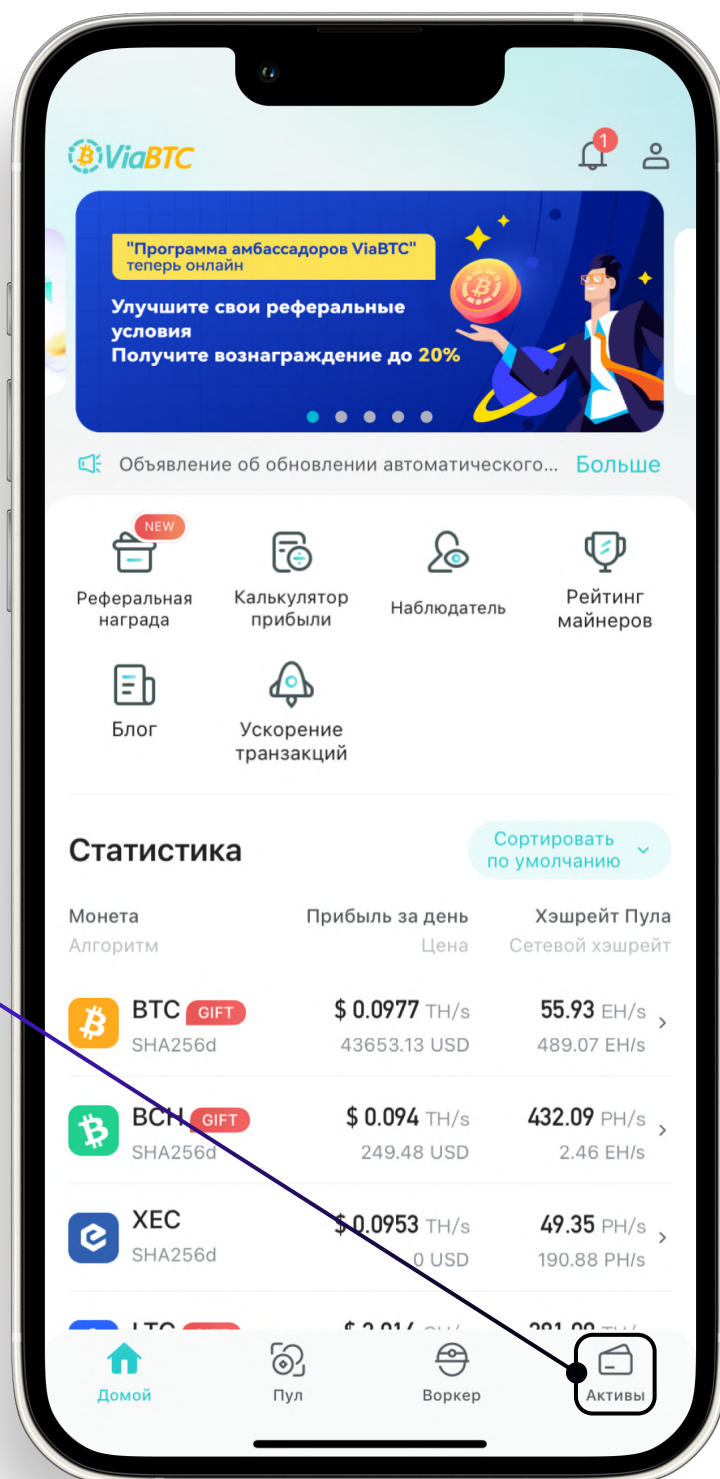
ViaBTC

1

"Программа амбассадоров ViaBTC" теперь онлайн

Улучшите свои реферальные условия
Получите вознаграждение до 20%

Объявление об обновлении автоматического... Больше

NEW
Реферальная награда

Калькулятор прибыли

Наблюдатель

Рейтинг майнеров

Блог

Ускорение транзакций

Статистика

Сортировать по умолчанию

| Монета Алгоритм | Прибыль за день Цена | Хэшрейт Пула Сетевой хэшрейт |
|---|---|---|
| BTC GIFT SHA256d | $ 0.0977 TH/s 43653.13 USD | 55.93 EH/s 489.07 EH/s |
| BCH GIFT SHA256d | $ 0.094 TH/s 249.48 USD | 432.09 PH/s 2.46 EH/s |
| XEC SHA256d | $ 0.0953 TH/s 0 USD | 49.35 PH/s 190.88 PH/s |
| LTC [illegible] | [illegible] | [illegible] |

Домой

Пул

Воркер

Активы